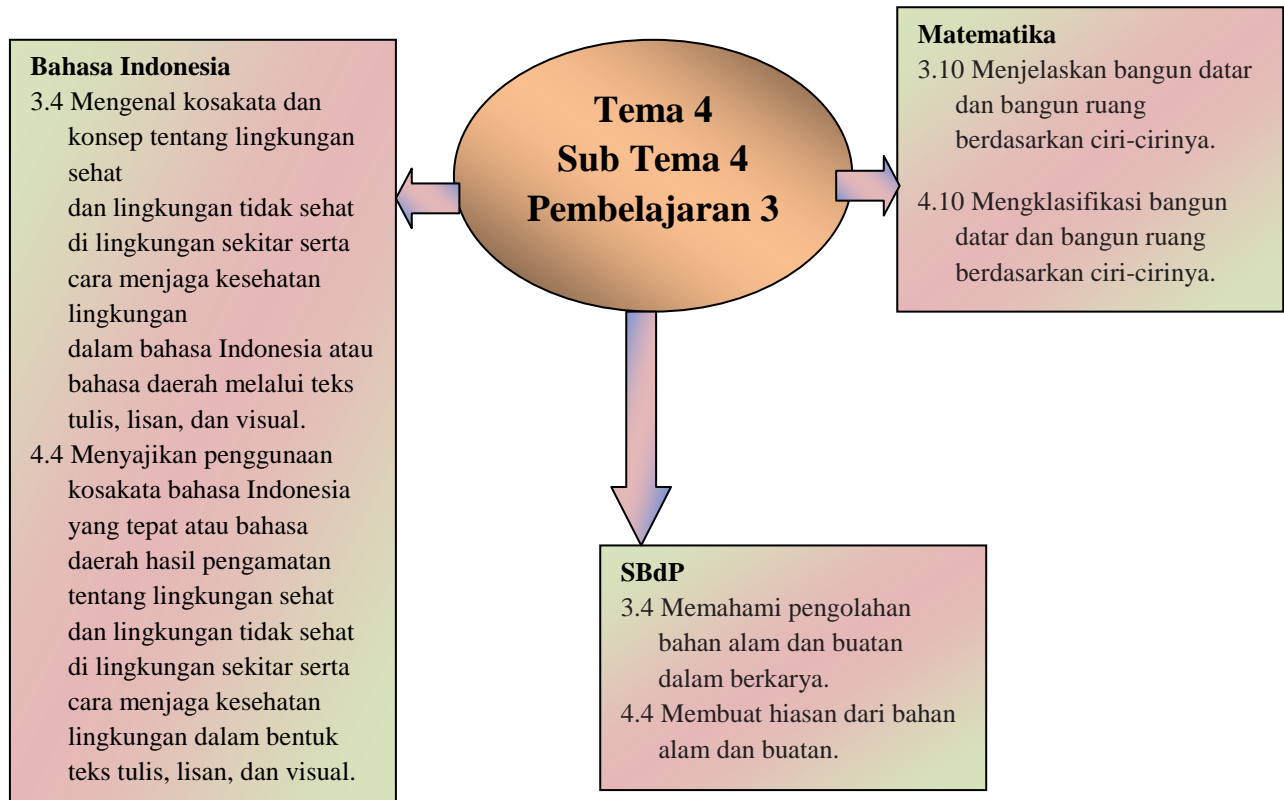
Bahasa Indonesia
3.4 Mengenal kosakata dan konsep tentang lingkungan sehat dan lingkungan tidak sehat di lingkungan sekitar serta cara menjaga kesehatan lingkungan dalam bahasa Indonesia atau bahasa daerah melalui teks tulis, lisan, dan visual.
4.4 Menyajikan penggunaan kosakata bahasa Indonesia yang tepat atau bahasa daerah hasil pengamatan tentang lingkungan sehat dan lingkungan tidak sehat di lingkungan sekitar serta cara menjaga kesehatan lingkungan dalam bentuk teks tulis, lisan, dan visual.

Tema 4
Sub Tema 4
Pembelajaran 3

Matematika
3.10 Menjelaskan bangun datar dan bangun ruang berdasarkan ciri-cirinya.
4.10 Mengklasifikasi bangun datar dan bangun ruang berdasarkan ciri-cirinya.

SBdP
3.4 Memahami pengolahan bahan alam dan buatan dalam berkarya.
4.4 Membuat hiasan dari bahan alam dan buatan.